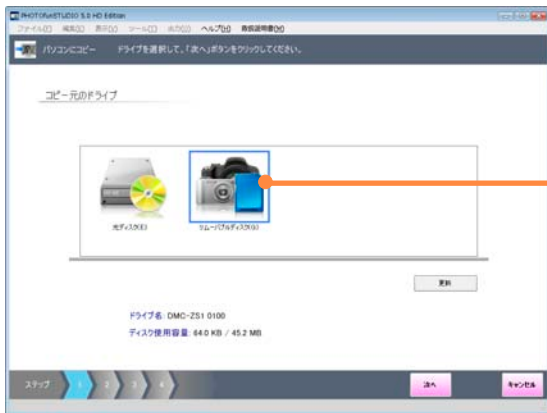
PHOTOfunSTUDIO 5.0 HD Edition
ファイル(F) 編集(E) 表示(V) ツール(T) ホカ(O) ヘルプ(H) 取扱説明書(M)
パソコンにコピー ドライブを選択して、「次へ」ボタンをクリックしてください。

コピー元のドライブ

光ディスク(E:)
リムーバブルディスク(G:)

更新

ドライブ名: DMC-ZS1 0100
ディスク使用容量: 64.0 KB / 45.2 MB

ステップ 1 2 3 4
次へ
キャンセル